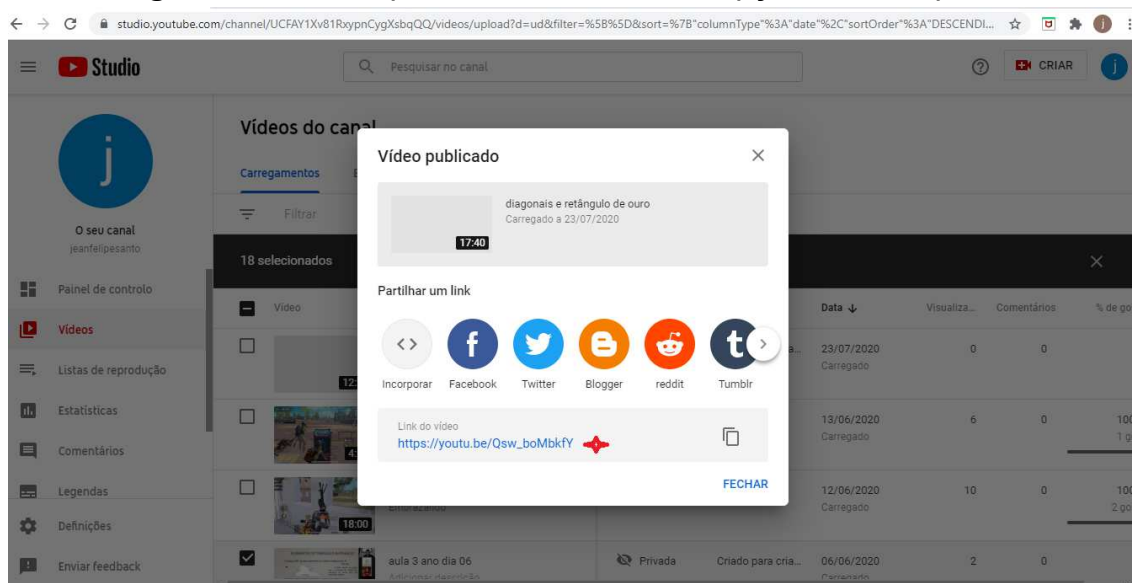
studio.youtube.com/channel/UCFAY1Xv81RxypnCygXsbqQQ/videos/upload?d=ud&filter=%5B%5D&sort=%7B"columnType"%3A"date"%2C"sortOrder"%3A"DESCENDI...

Studio

Pesquisar no canal

CRIAR

j

O seu canal
jeanfelipesanto

Painel de controlo
Vídeos
Listas de reprodução
Estatísticas
Comentários
Legendas
Definições
Enviar feedback

Vídeos do canal

Carregamentos

Filtrar

18 selecionados

Vídeo

Data ↓ | Visualiza... | Comentários | % de go
23/07/2020 Carregado | 0 | 0 |
13/06/2020 Carregado | 6 | 0 | 100 1 g
12/06/2020 Carregado | 10 | 0 | 100 2 go
aula 3 ano dia 06 | Privada | Criado para cria... | 06/06/2020 | 2 | 0

Vídeo publicado

diagonais e retângulo de ouro
Carregado a 23/07/2020
17:40

Partilhar um link

Incorporar Facebook Twitter Blogger reddit Tumblr

Link do vídeo
https://youtu.be/Qsw_boMbkfY

FECHAR